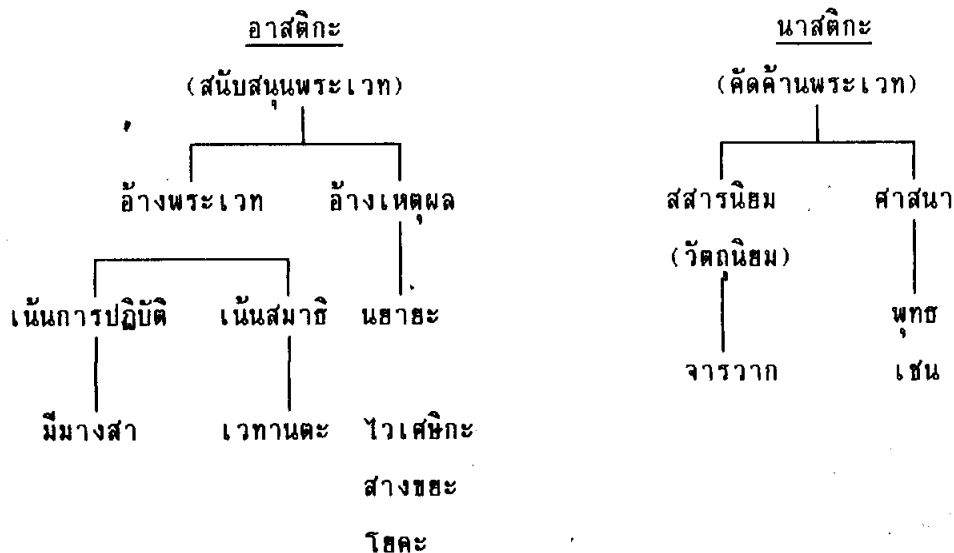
อาสติกะ

(สนับสนุนพระเวท)

อ้างพระเวท

อ้างเหตุผล

เน้นการปฏิบัติ

เน้นสมาธิ

มีมางสา

เวทานตะ

นยายะ

ไวเศษิกะ

สางขยะ

โยคะ

นาสติกะ

(คัดค้านพระเวท)

สสารนิยม

(วัตถุนิยม)

จารวาก

ศาสนา

พุทธ

เชน